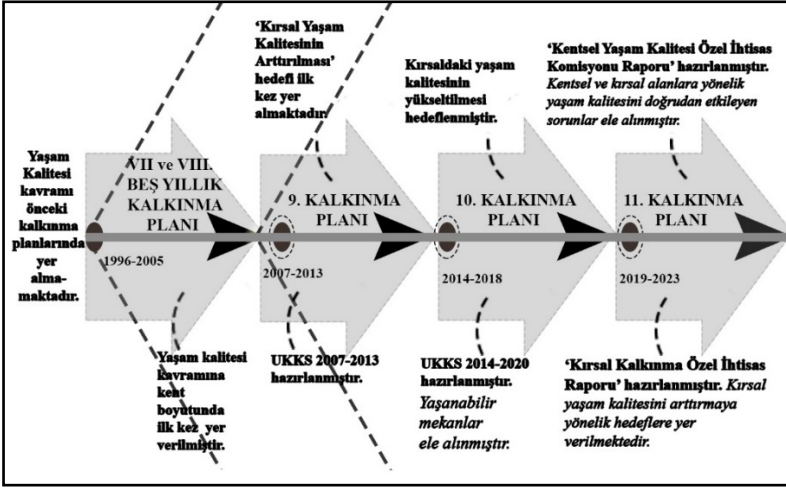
Yaşam Kalitesi kavramı önceki kalkınma planlarında yer alma-maktadır.

VII ve VIII. BEŞ YILLIK KALKINMA PLANI

1996-2005

Yaşam kalitesi kavramına kent boyutunda ilk kez yer verilmiştir.

'Kırsal Yaşam Kalitesinin Arttırılması' hedefi ilk kez yer almaktadır.

9. KALKINMA PLANI

2007-2013

UKKS 2007-2013 hazırlanmıştır.

Kırsaldaki yaşam kalitesinin yükseltilmesi hedeflenmiştir.

10. KALKINMA PLANI

2014-2018

UKKS 2014-2020 hazırlanmıştır. Yaşanabilir mekanlar ele alınmıştır.

'Kentsel Yaşam Kalitesi Özel İhtisas Komisyonu Raporu' hazırlanmıştır. Kentsel ve kırsal alanlara yönelik yaşam kalitesini doğrudan etkileyen sorunlar ele alınmıştır.

11. KALKINMA PLANI

2019-2023

'Kırsal Kalkınma Özel İhtisas Raporu' hazırlanmıştır. Kırsal yaşam kalitesini arttırmaya yönelik hedeflere yer verilmektedir.